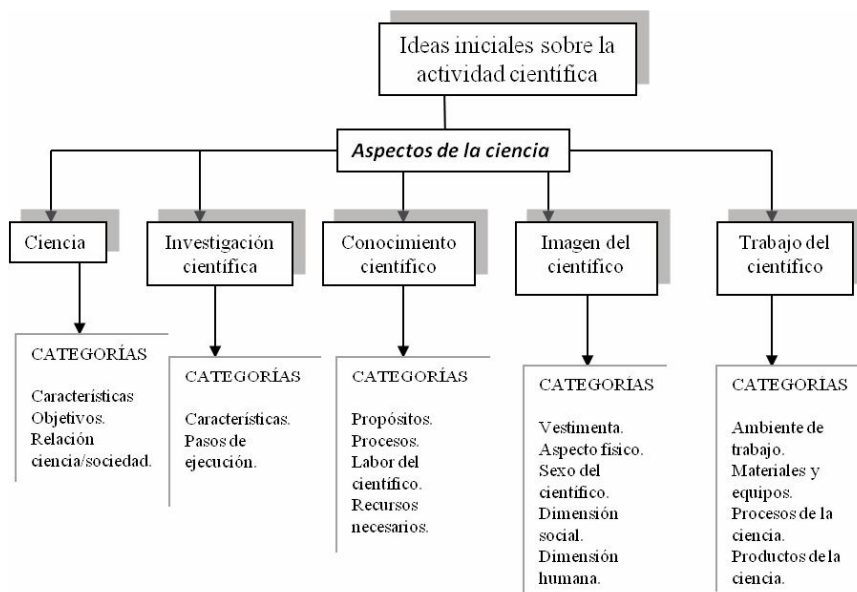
Ideas iniciales sobre la actividad científica

Aspectos de la ciencia

Ciencia

CATEGORÍAS

Características
Objetivos.
Relación ciencia/sociedad.

Investigación científica

CATEGORÍAS

Características.
Pasos de ejecución.

Conocimiento científico

CATEGORÍAS

Propósitos.
Procesos.
Labor del científico.
Recursos necesarios.

Imagen del científico

CATEGORÍAS

Vestimenta.
Aspecto físico.
Sexo del científico.
Dimensión social.
Dimensión humana.

Trabajo del científico

CATEGORÍAS

Ambiente de trabajo.
Materiales y equipos.
Procesos de la ciencia.
Productos de la ciencia.